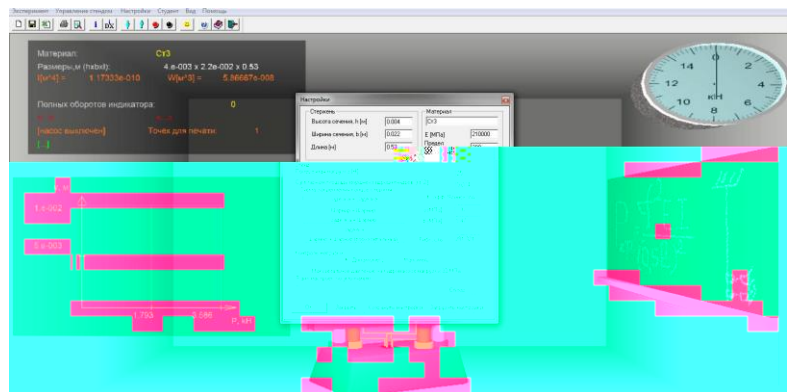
Эксперимент Управление стендом Настройки Студент Вид Помощь

Материал: Ст3
Размеры,м (hxbxl): 4 e-003 x 2.2e-002 x 0.53
I[м^4] = 1.17333e-010 W[м^3] = 5.86667e-008

Полных оборотов индикатора: 0
[насос выключен] Точек для печати: 1
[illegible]

14 0 2
12 4
10 кН
8 6

Настройки
Стержень
Высота сечения, h [м] 0.004
Ширина сечения, b [м] 0.022
Длина [м] 0.53
Материал
Ст3
E [МПа] 210000
Предел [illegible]

1.e-002
5.e-003
1.793
2.586
P, кН